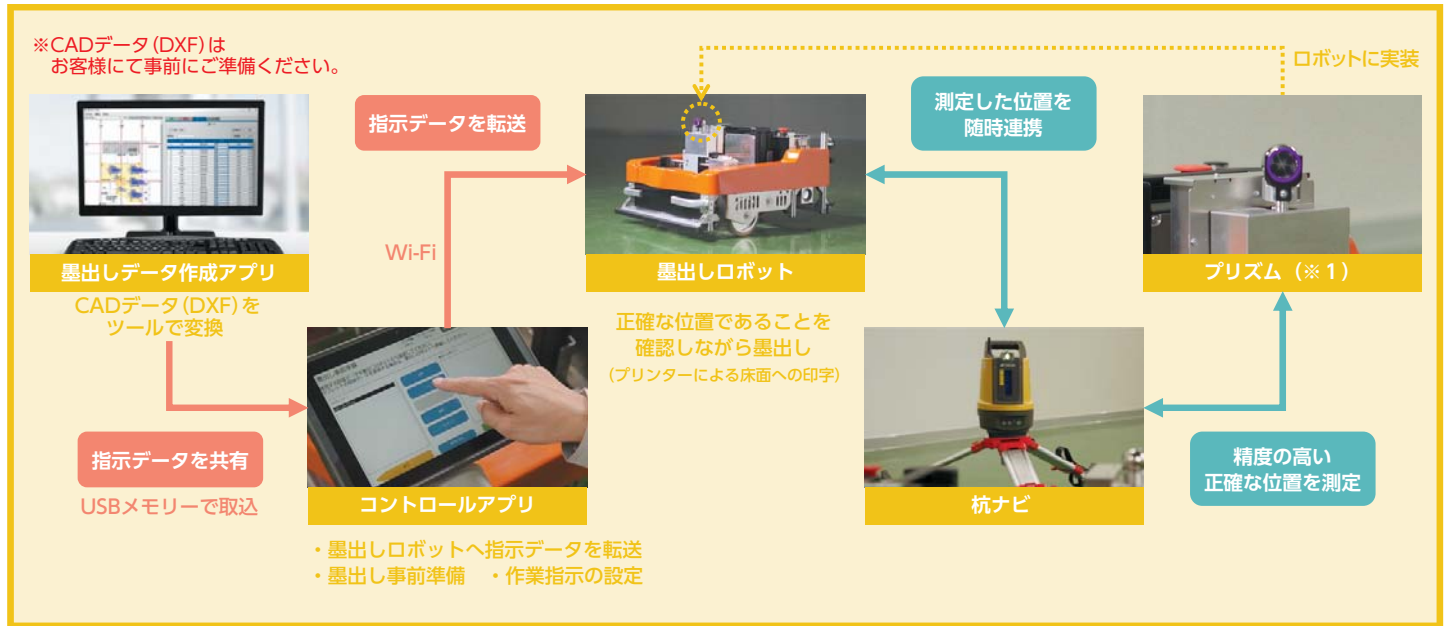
※CADデータ(DXF)は
お客様にて事前にご準備ください。

指示データを転送

測定した位置を
随時連携

ロボットに実装

墨出しデータ作成アプリ

CADデータ(DXF)を
ツールで変換

Wi-Fi

墨出しロボット

正確な位置であることを
確認しながら墨出し
(プリンターによる床面への印字)

プリズム(※1)

指示データを共有

USBメモリーで取込

コントロールアプリ

・墨出しロボットへ指示データを転送
・墨出し事前準備　・作業指示の設定

杭ナビ

精度の高い
正確な位置を測定